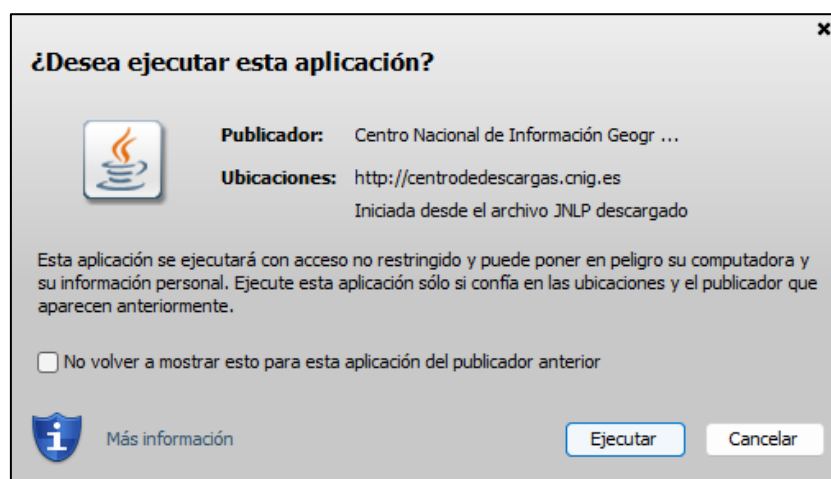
×

¿Desea ejecutar esta aplicación?

Publicador: Centro Nacional de Información Geogr ...

Ubicaciones: http://centrodedescargas.cnig.es

Iniciada desde el archivo JNLP descargado

Esta aplicación se ejecutará con acceso no restringido y puede poner en peligro su computadora y su información personal. Ejecute esta aplicación sólo si confía en las ubicaciones y el publicador que aparecen anteriormente.

No volver a mostrar esto para esta aplicación del publicador anterior

Más información

Ejecutar

Cancelar